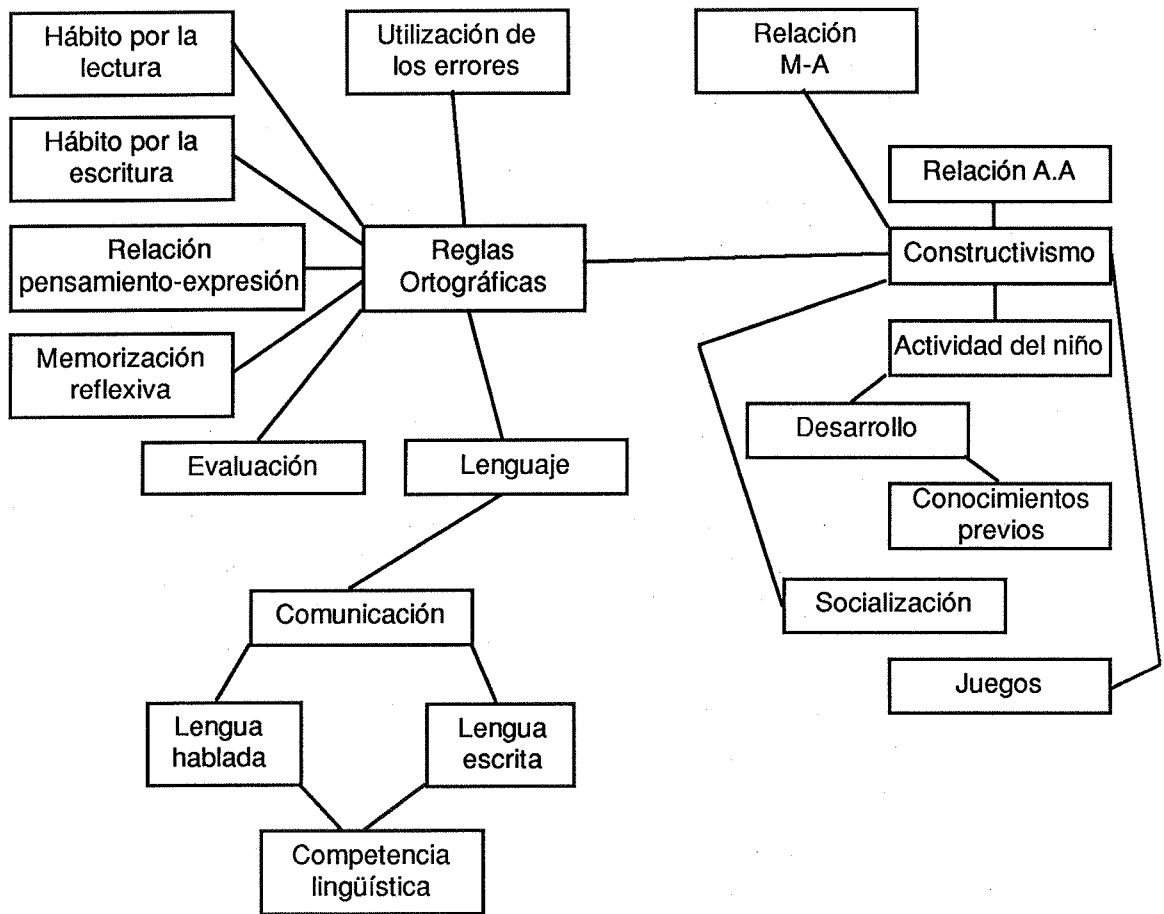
Hábito por la lectura

Utilización de los errores

Relación M-A

Hábito por la escritura

Relación A.A

Relación pensamiento-expresión

Reglas Ortográficas

Constructivismo

Memorización reflexiva

Actividad del niño

Desarrollo

Evaluación

Lenguaje

Conocimientos previos

Comunicación

Socialización

Juegos

Lengua hablada

Lengua escrita

Competencia lingüística